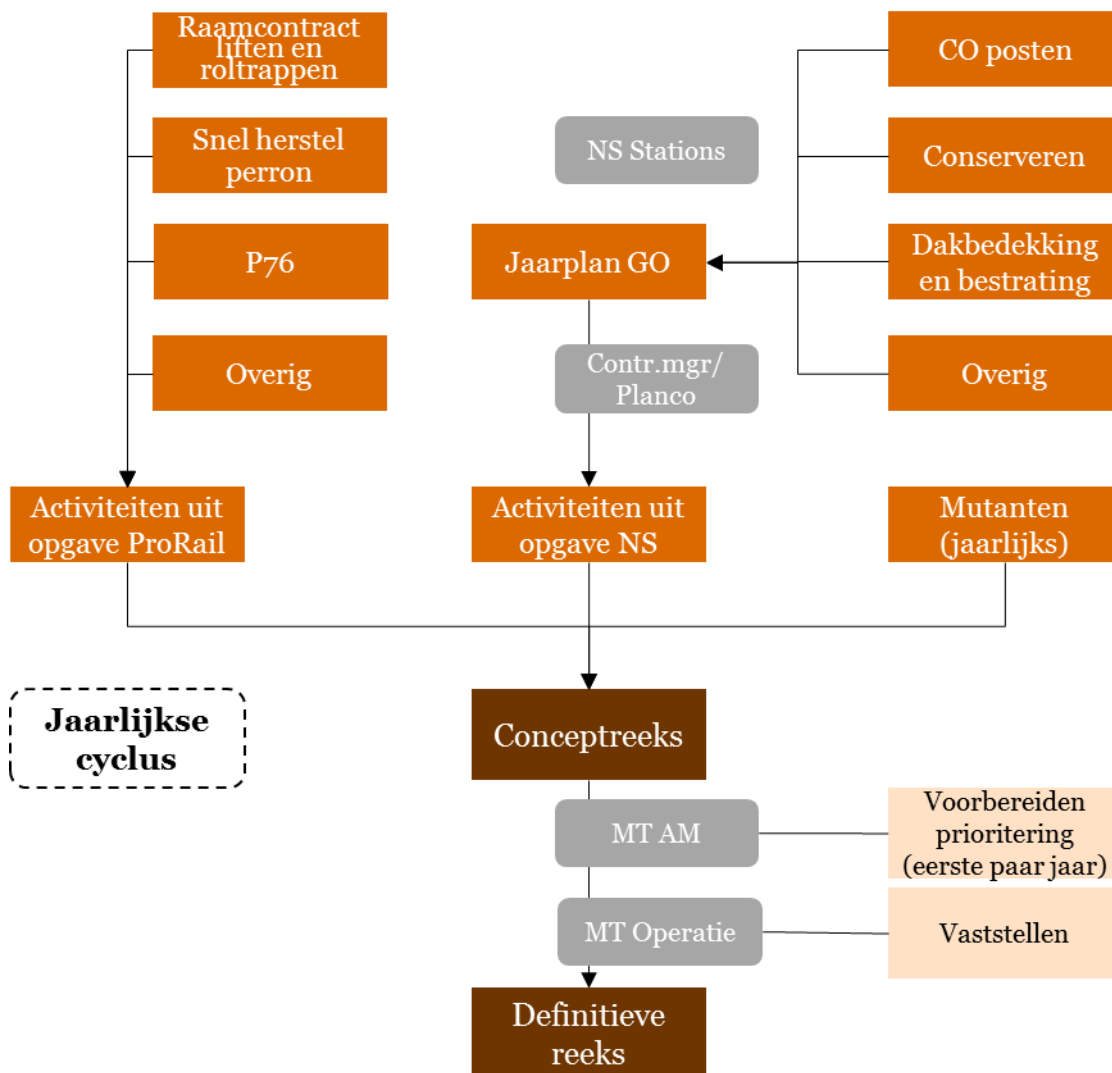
Raamcontract liften en roltrappen

Snel herstel perron

P76

Overig

NS Stations

Jaarplan GO

Contr.mgr/ Planco

CO posten

Conserveren

Dakbedekking en bestrating

Overig

Activiteiten uit opgave ProRail

Activiteiten uit opgave NS

Mutanten (jaarlijks)

Jaarlijkse cyclus

Conceptreeks

MT AM

Voorbereiden prioritering (eerste paar jaar)

MT Operatie

Vaststellen

Definitieve reeks